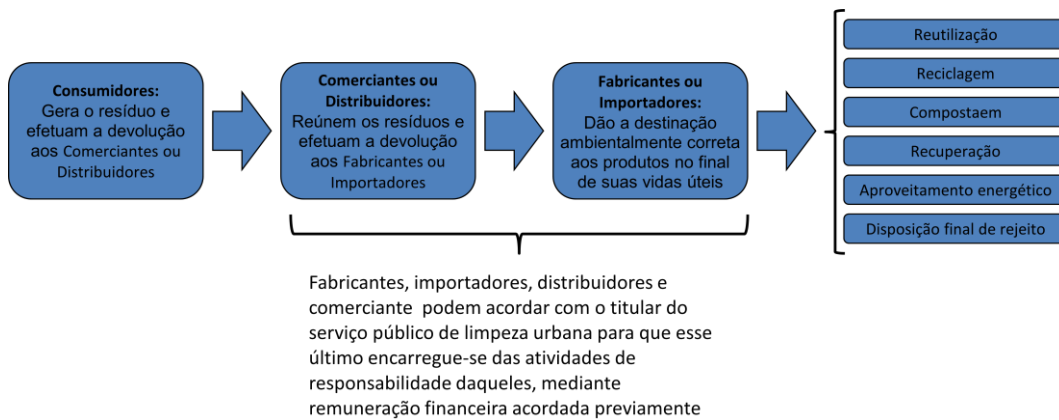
Consumidores:
Gera o resíduo e efetuam a devolução aos Comerciantes ou Distribuidores

Comerciantes ou Distribuidores:
Reúnem os resíduos e efetuam a devolução aos Fabricantes ou Importadores

Fabricantes ou Importadores:
Dão a destinação ambientalmente correta aos produtos no final de suas vidas úteis

Reutilização

Reciclagem

Compostaem

Recuperação

Aproveitamento energético

Disposição final de rejeito

Fabricantes, importadores, distribuidores e comerciante podem acordar com o titular do serviço público de limpeza urbana para que esse último encarregue-se das atividades de responsabilidade daqueles, mediante remuneração financeira acordada previamente